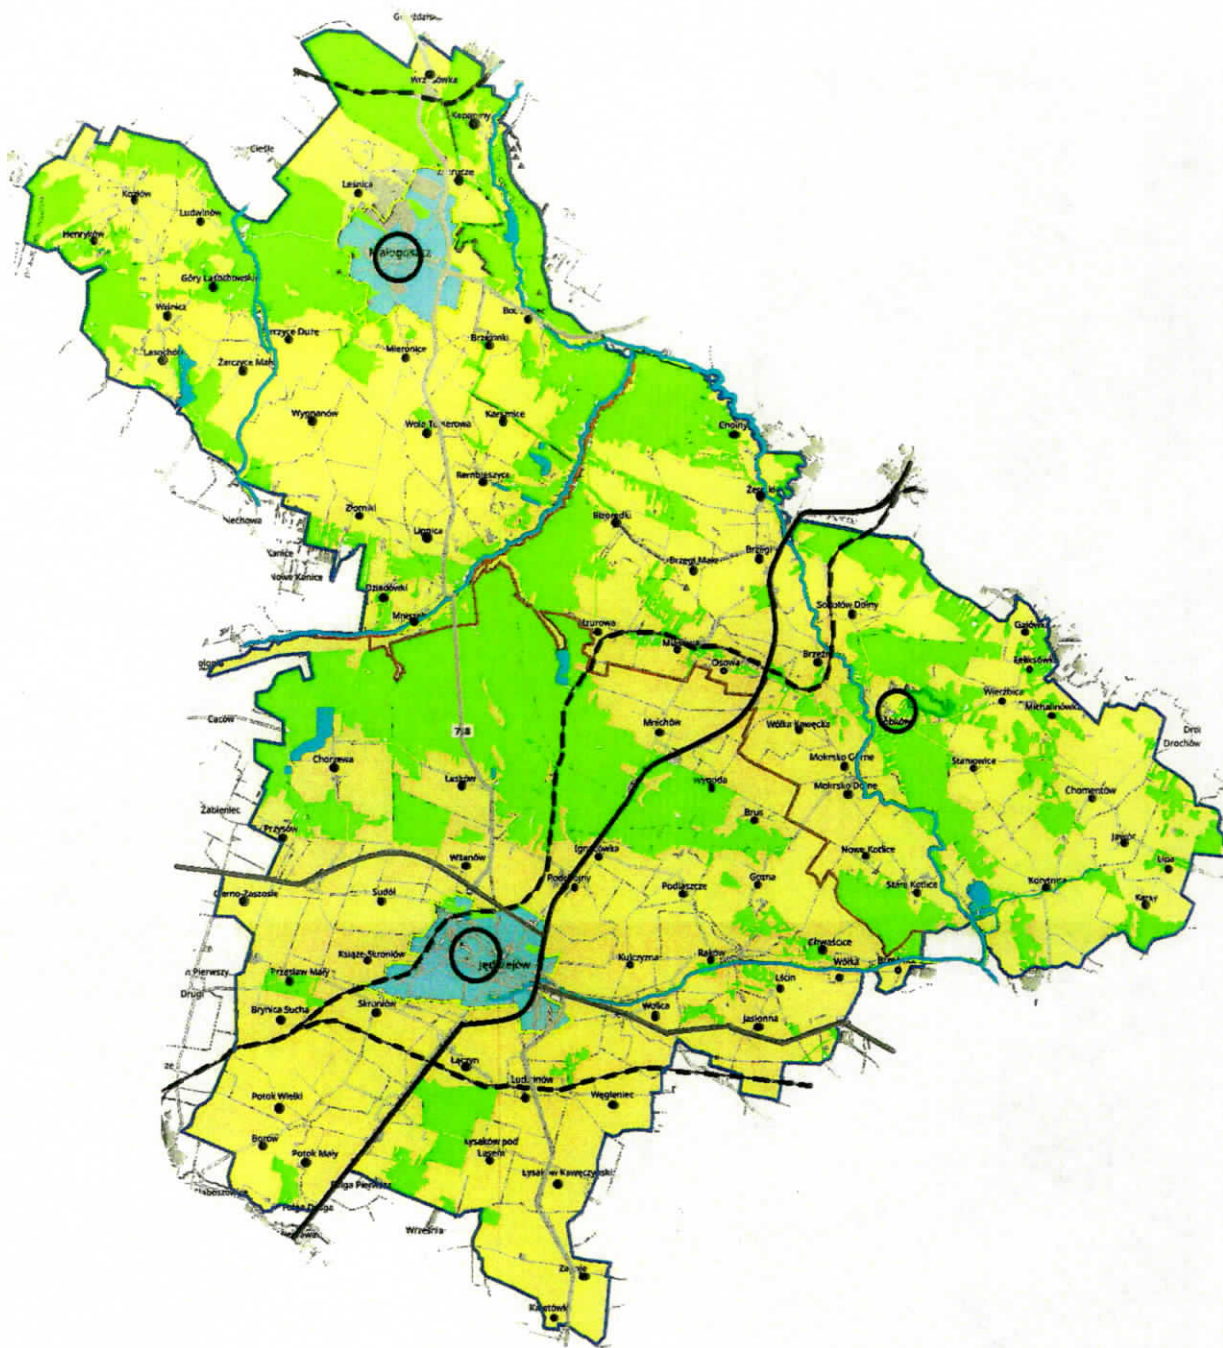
Gnieździska
Wrzosówka
Kępiny
Cieśle
Zakrucze
Leśnica
Kozłów
Ludwinów
Henryków
Małogoszcz
Góry Łaszczowskie
Wójcica
Bocheniec
Żarczyce Duże
Brzeźnica
Lasochów
Żarczyce Małe
Mieronice
Wyszanów
Wola Tesserowa
Karsznice
Chorny
Rembieszyce
Nechowa
Złotniki
Zerniki
Bizoręki
Lipnica
Brzegi Małe
Brzegi
Kanice
Nowe Kanice
Dziadówki
Mnichów
Sokołów Dolny
Jzurowa
Gałęzice
Łukaszów
Osowa
Brzeźno
Caców
Wierzbica
Mnichów
Wolka Kawęcka
Sobków
Michałowice
Drochów
78
Chorzewa
Mokrsko Górne
Łasków
Wygoda
Mokrsko Dolne
Stanowice
Chomentów
Żabieniec
Przysów
Brus
Ignacówka
Nowe Kotlice
Jawór
Wlanów
Podchojny
Lipa
Podlaszcze
Gosna
Stare Kotlice
Kordziów
Cierno-Zaszosie
Sudół
Karczyce
Książe-Skroniów
Jędrzejów
Kulczyzna
Raków
Chwaścice
Przeław Mały
Pierwszy
Wolica
Łścin
Drugi
Brynica Sucha
Skroniów
Wolica
Jasionna
Łączyn
Ludwinów
Węgleniec
Potok Wielki
Borów
Łysaków pod Lasem
Potok Mały
Łysaków Kawęczyński
Mnichów
Piaski
Wrzesnia
Zagórze
Kaczówka